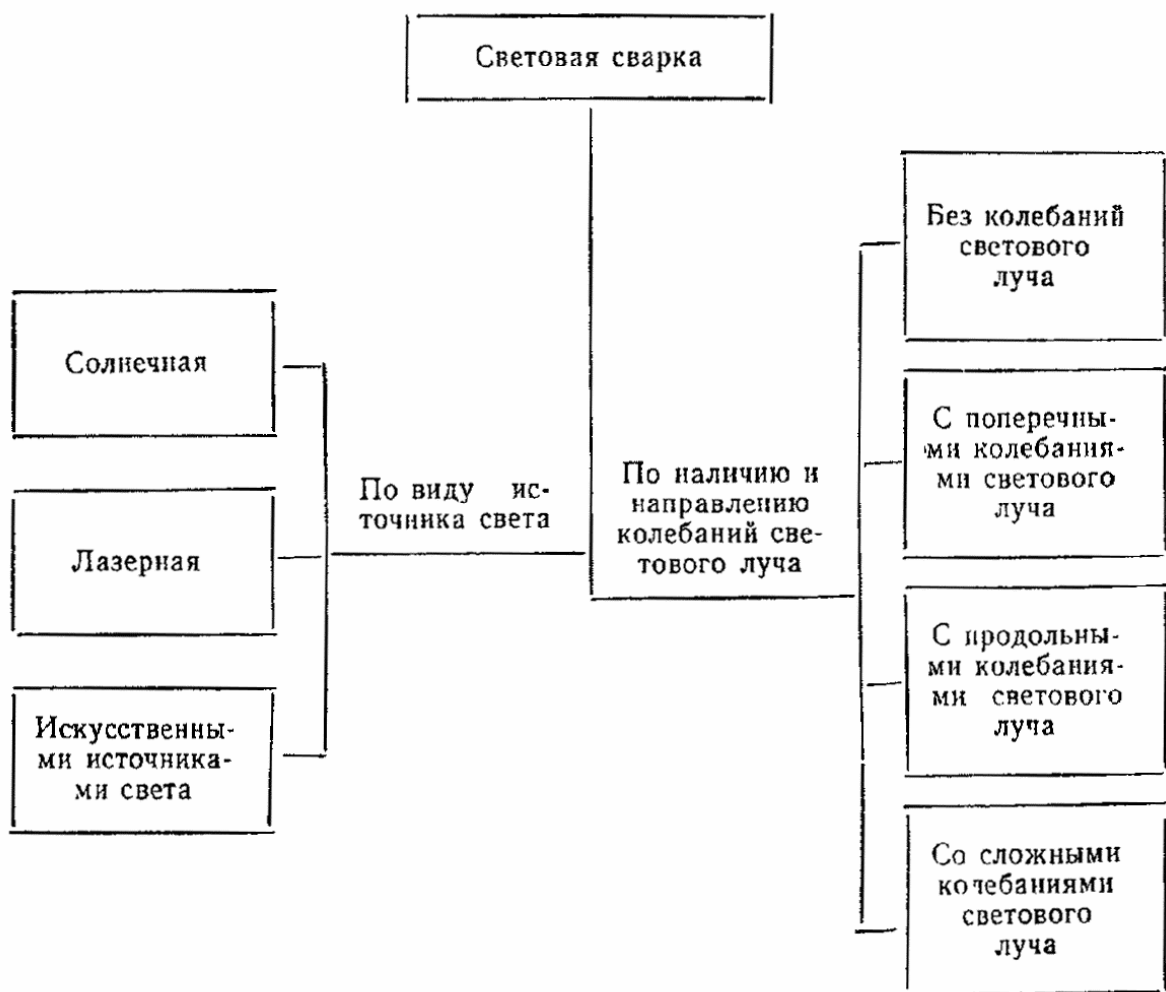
Световая сварка

По виду источника света

Солнечная

Лазерная

Искусственными источниками света

По наличию и направлению колебаний светового луча

Без колебаний светового луча

С поперечными колебаниями светового луча

С продольными колебаниями светового луча

Со сложными колебаниями светового луча